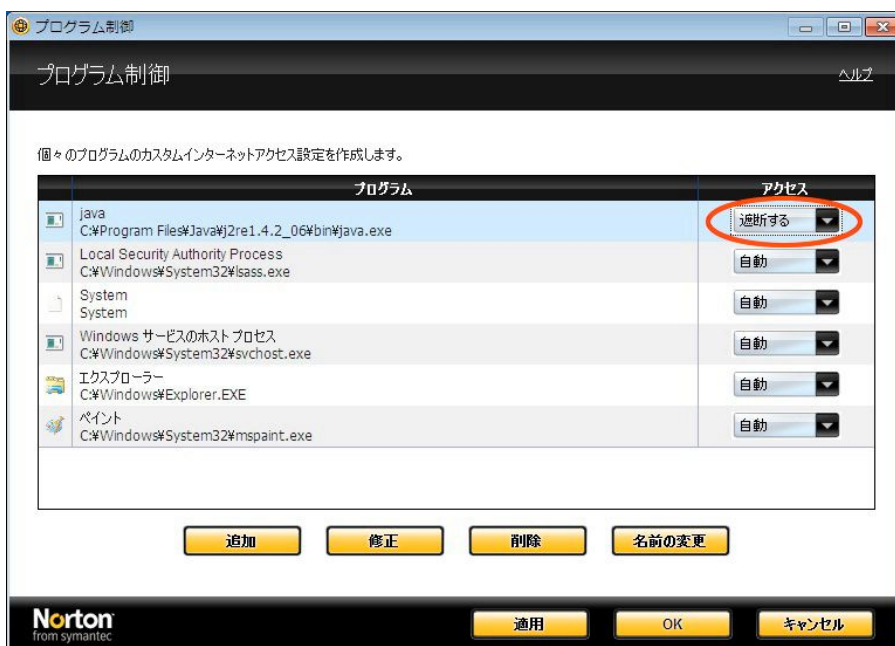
プログラム制御

プログラム制御

ヘルプ

個々のプログラムのカスタムインターネットアクセス設定を作成します。

| プログラム | アクセス |
|---|---|
| java C:¥Program Files¥Java¥j2re1.4.2_06¥bin¥java.exe | 遮断する |
| Local Security Authority Process C:¥Windows¥System32¥lsass.exe | 自動 |
| System System | 自動 |
| Windows サービスのホストプロセス C:¥Windows¥System32¥svchost.exe | 自動 |
| エクスプローラー C:¥Windows¥Explorer.EXE | 自動 |
| ペイント C:¥Windows¥System32¥mspaint.exe | 自動 |

追加 修正 削除 名前の変更

Norton from symantec

適用 OK キャンセル